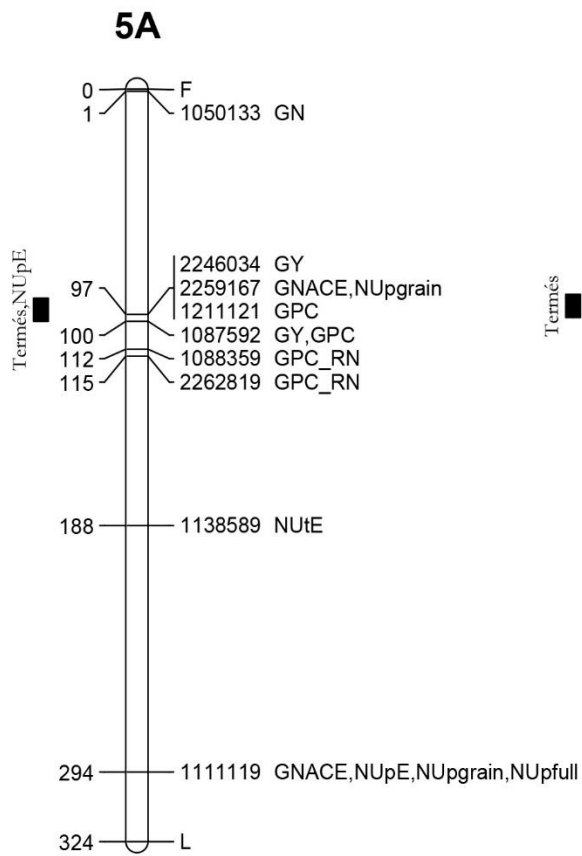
5A

0 F
1 1050133 GN

Termés,NUpE

2246034 GY
97 2259167 GNACE,NUpgrain
1211121 GPC
100 1087592 GY,GPC
112 1088359 GPC_RN
115 2262819 GPC_RN

Termés

188 1138589 NUtE

294 1111119 GNACE,NUpE,NUpgrain,NUpfull

324 L